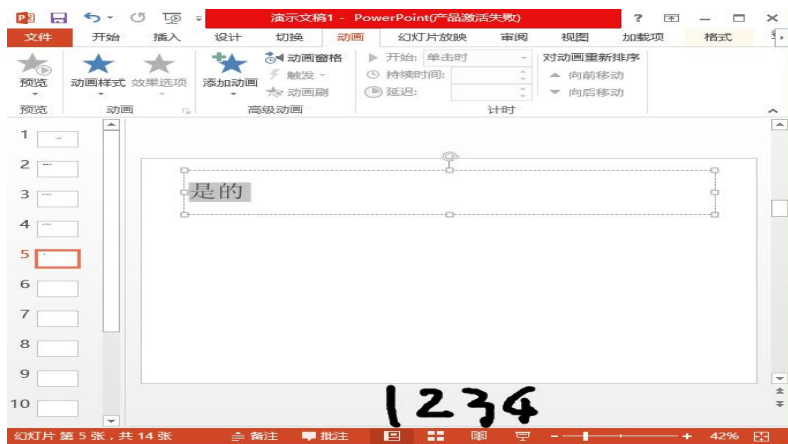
演示文稿1 - PowerPoint(产品激活失败)

?

文件 开始 插入 设计 切换 动画 幻灯片放映 审阅 视图 加载项 格式

预览 动画样式 效果选项 添加动画 动画窗格 触发 动画刷 开始: 单击时 持续时间: 延迟: 对动画重新排序 向前移动 向后移动

预览 动画 高级动画 计时

1
2
3
4
5
6
7
8
9
10

是的

1234

幻灯片 第 5 张，共 14 张 备注 批注 42%